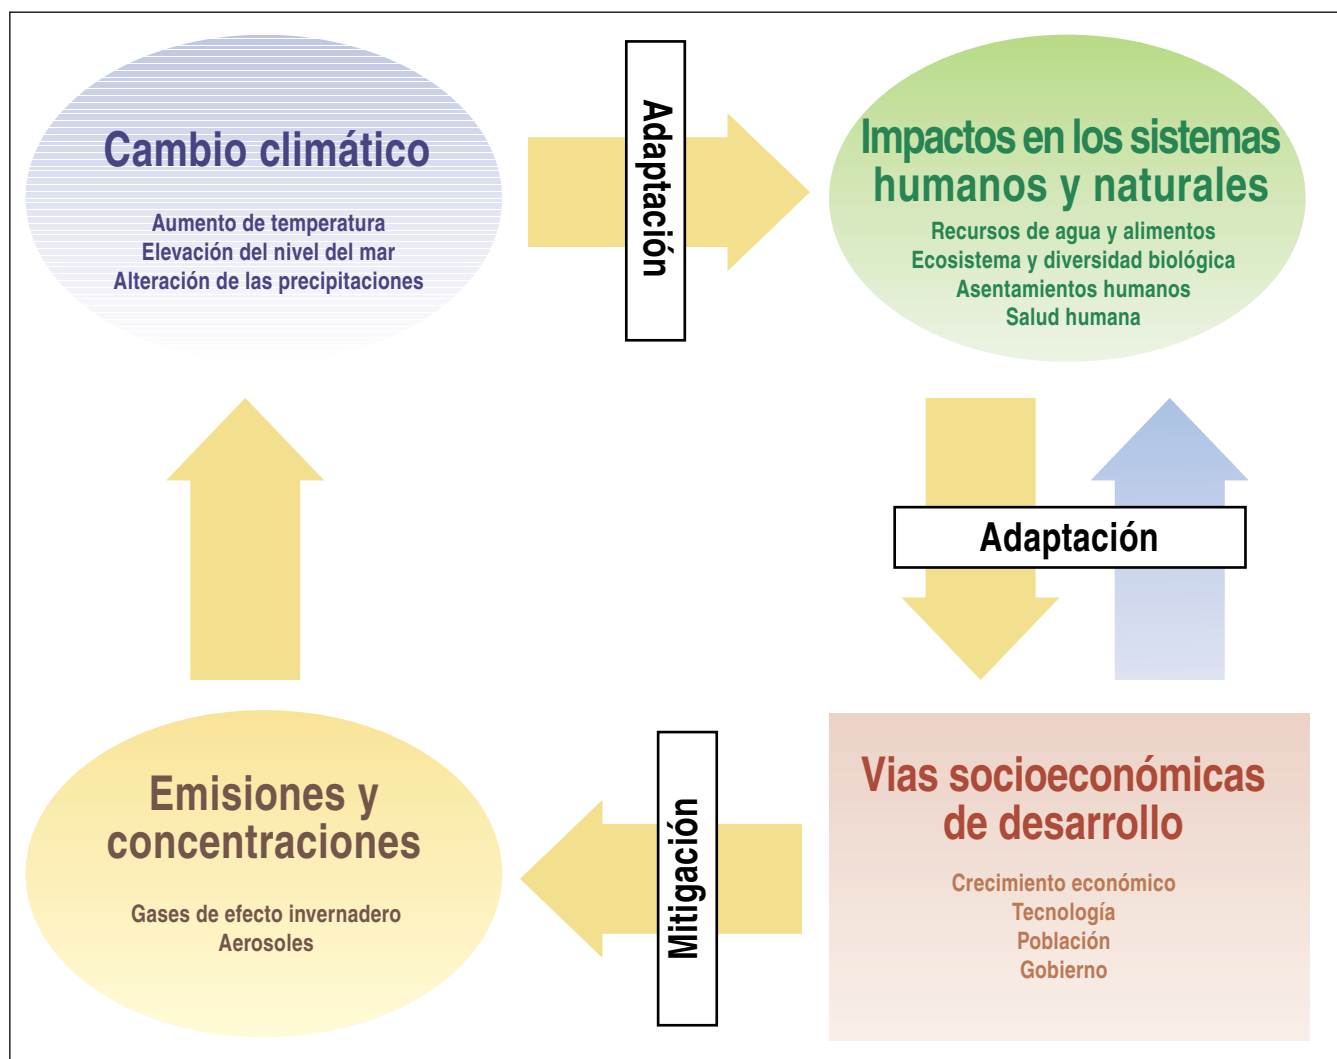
Cambio climático

Aumento de temperatura
Elevación del nivel del mar
Alteración de las precipitaciones

Adaptación

Impactos en los sistemas humanos y naturales

Recursos de agua y alimentos
Ecosistema y diversidad biológica
Asentamientos humanos
Salud humana

Adaptación

Vias socioeconómicas de desarrollo

Crecimiento económico
Tecnología
Población
Gobierno

Mitigación

Emisiones y concentraciones

Gases de efecto invernadero
Aerosoles